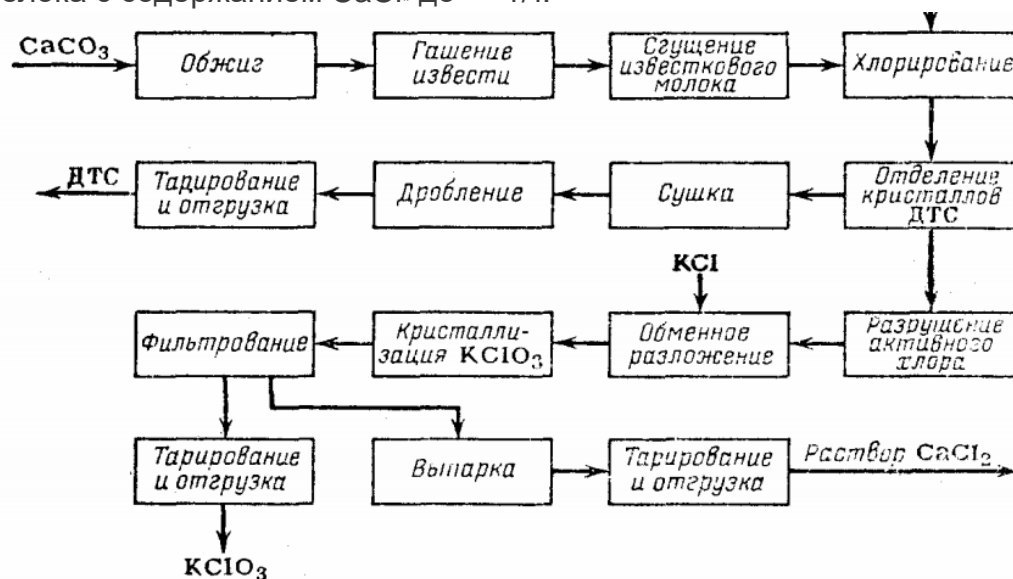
молока с содержанием CaO до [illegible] г/л.

$CaCO_3$

Обжиг

Гашение извести

Сгущение известкового молока

Хлорирование

Отделение кристаллов ДТС

Сушка

Дробление

Тарирование и отгрузка

ДТС

Разрушение активного хлора

KCl

Обменное разложение

Кристаллизация $KClO_3$

Фильтрование

Тарирование и отгрузка

$KClO_3$

Выпарка

Тарирование и отгрузка

Раствор $CaCl_2$